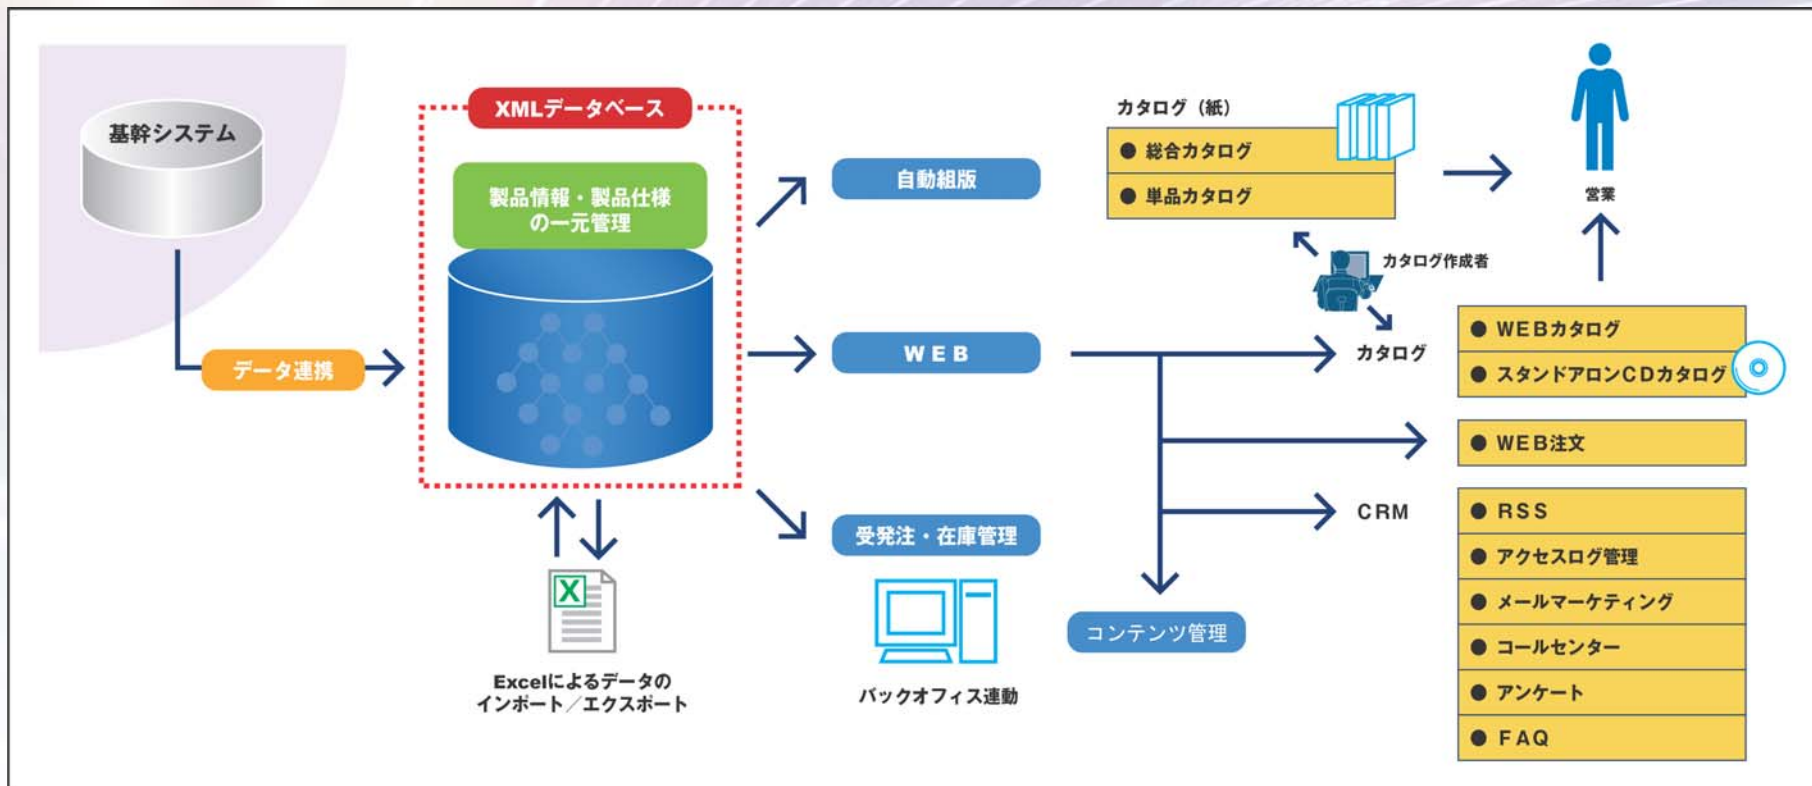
基幹システム

データ連携

XMLデータベース

製品情報・製品仕様の一元管理

Excelによるデータのインポート／エクスポート

自動組版

WEB

受発注・在庫管理

バックオフィス連動

カタログ（紙）

● 総合カタログ
● 単品カタログ

カタログ作成者

営業

カタログ

● WEBカタログ
● スタンドアロンCDカタログ

● WEB注文

CRM

● RSS
● アクセスログ管理
● メールマーケティング
● コールセンター
● アンケート
● FAQ

コンテンツ管理